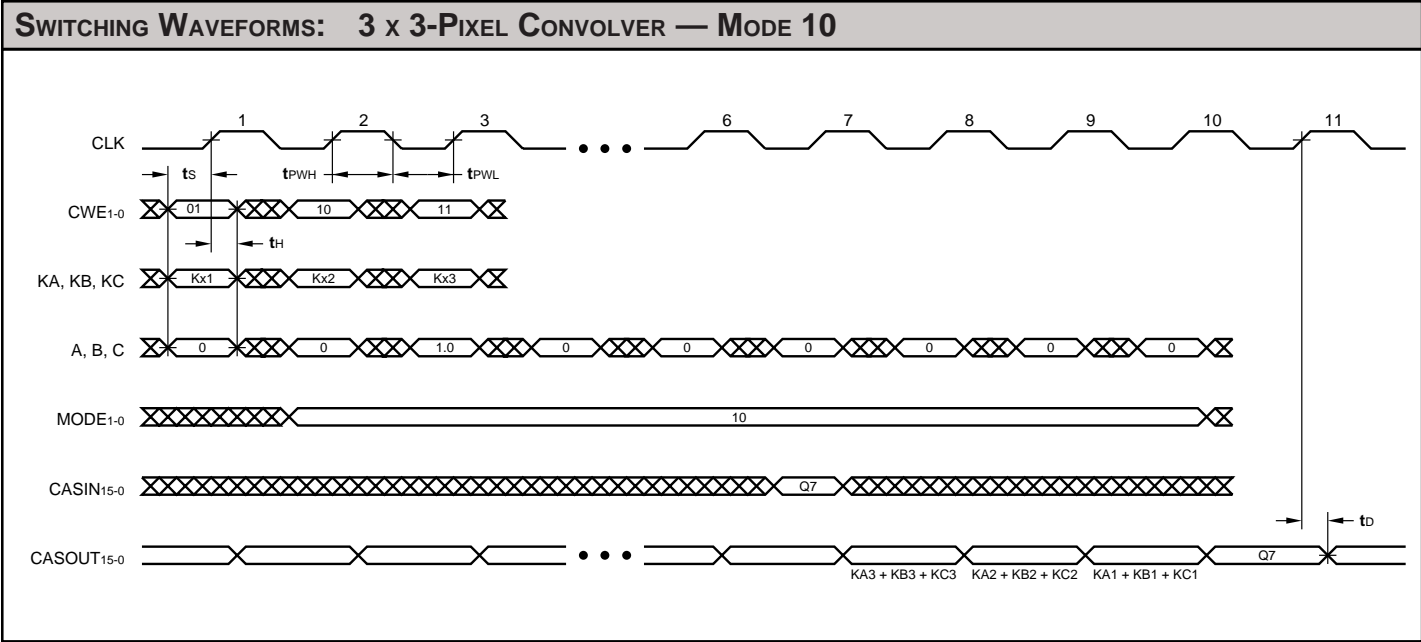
SWITCHING WAVEFORMS: 3 x 3-PIXEL CONVOLVER — MODE 10

1 2 3 • • • 6 7 8 9 10 11

CLK

$t_S$ $t_{PWH}$ $t_{PWL}$

$CWE_{1-0}$ 01 10 11

$t_H$

KA, KB, KC Kx1 Kx2 Kx3

A, B, C 0 0 1.0 0 0 0 0 0 0

$MODE_{1-0}$ 10

$CASIN_{15-0}$ Q7

$t_D$

$CASOUT_{15-0}$ • • • Q7

KA3 + KB3 + KC3 KA2 + KB2 + KC2 KA1 + KB1 + KC1